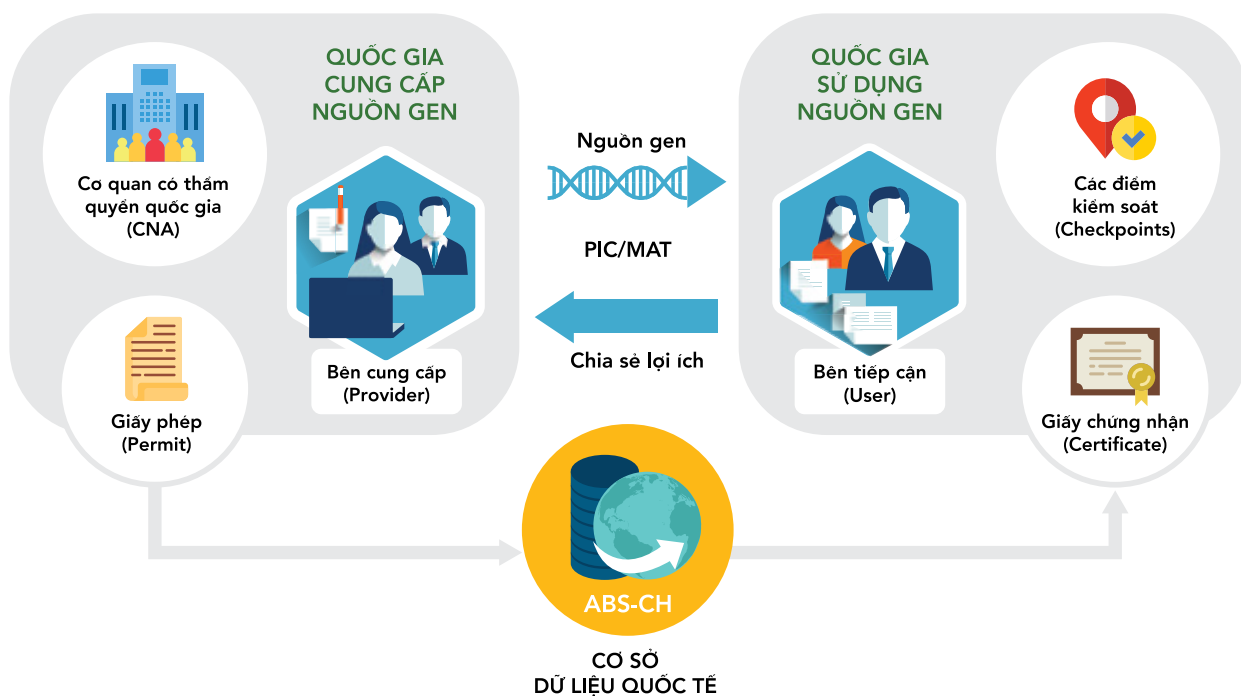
QUỐC GIA CUNG CẤP NGUỒN GEN

Cơ quan có thẩm quyền quốc gia (CNA)

Bên cung cấp (Provider)

Giấy phép (Permit)

Nguồn gen

PIC/MAT

Chia sẻ lợi ích

QUỐC GIA SỬ DỤNG NGUỒN GEN

Các điểm kiểm soát (Checkpoints)

Bên tiếp cận (User)

Giấy chứng nhận (Certificate)

ABS-CH

CƠ SỞ DỮ LIỆU QUỐC TẾ